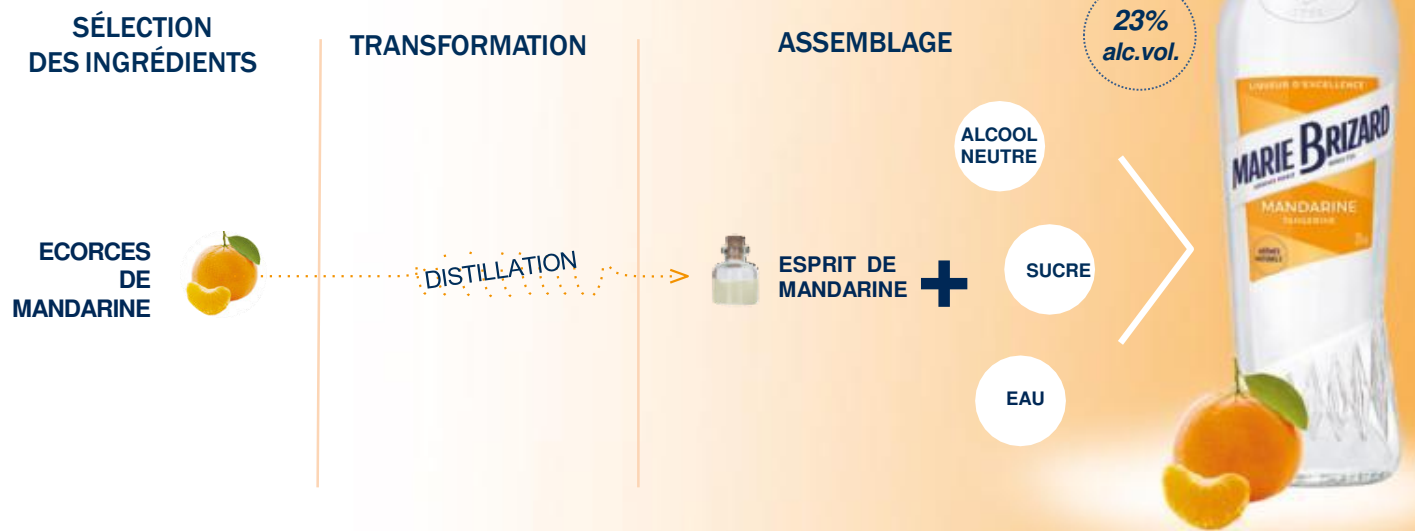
SÉLECTION DES INGRÉDIENTS

TRANSFORMATION

ASSEMBLAGE

23% alc.vol.

ALCOOL NEUTRE

ECORCES DE MANDARINE

DISTILLATION

ESPRIT DE MANDARINE

SUCRE

EAU

LIQUEUR D'EXCELLENCE

MARIE BRIZARD

MANDARINE

TANGERINE